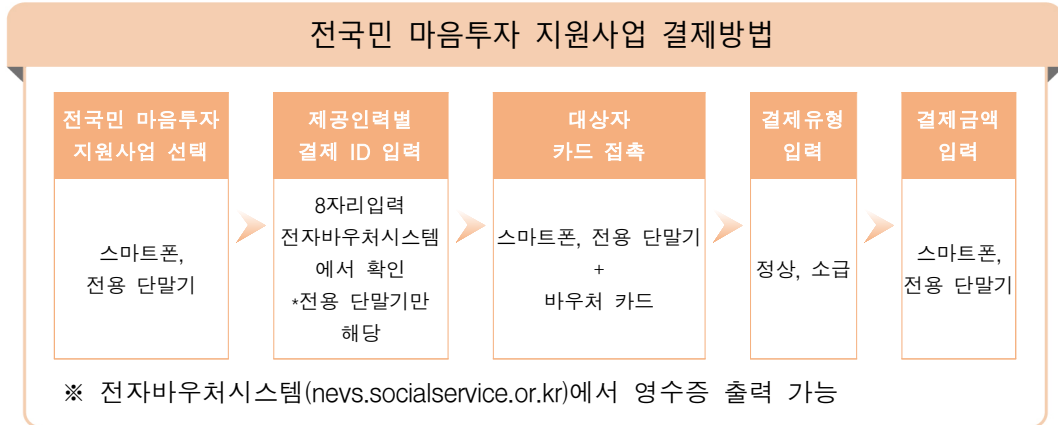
전국민 마음투자 지원사업 결제방법

전국민 마음투자 지원사업 선택

스마트폰, 전용 단말기

제공인력별 결제 ID 입력

8자리입력 전자바우처시스템 에서 확인 *전용 단말기만 해당

대상자 카드 접촉

스마트폰, 전용 단말기 + 바우처 카드

결제유형 입력

정상, 소급

결제금액 입력

스마트폰, 전용 단말기

※ 전자바우처시스템(nevs.socialservice.or.kr)에서 영수증 출력 가능